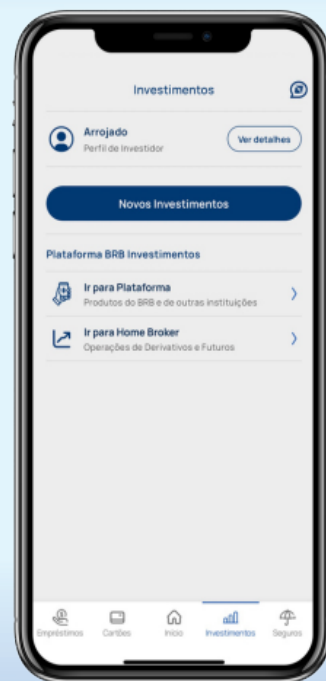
Investimentos

Arrojado
Perfil de Investidor

Ver detalhes

Novos Investimentos

Plataforma BRB Investimentos

Ir para Plataforma
Produtos do BRB e de outras instituições

Ir para Home Broker
Operações de Derivativos e Futuros

Empréstimos
Cartões
Início
Investimentos
Seguros